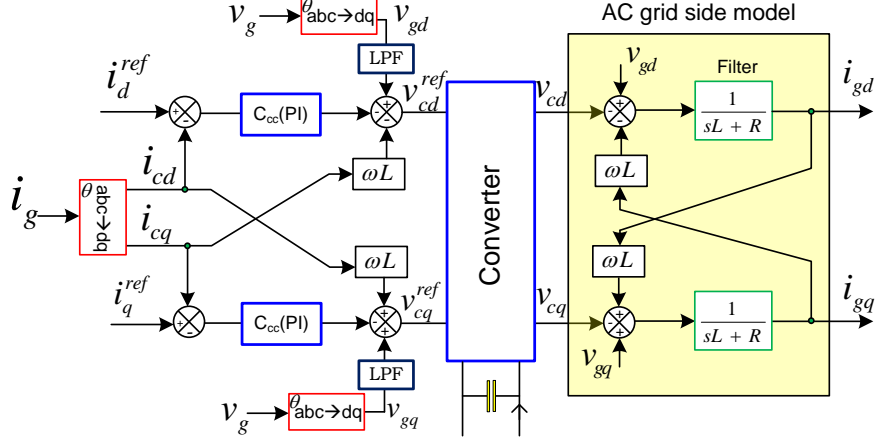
AC grid side model

$v_g$ $\theta$ abc→dq $v_{gd}$

LPF

$i_d^{ref}$ + - $C_{cc}$(PI) + + - $v_{cd}^{ref}$ $v_{cd}$ $v_{gd}$ + + - Filter $\frac{1}{sL+R}$ $i_{gd}$

$i_g$ $\theta$ abc→dq $i_{cd}$ $i_{cq}$ $\omega L$ $\omega L$

Converter

$\omega L$ $\omega L$

$i_q^{ref}$ + - $C_{cc}$(PI) + + + $v_{cq}^{ref}$ $v_{cq}$ - + + $\frac{1}{sL+R}$ $i_{gq}$ $v_{gq}$

LPF

$v_g$ $\theta$ abc→dq $v_{gq}$